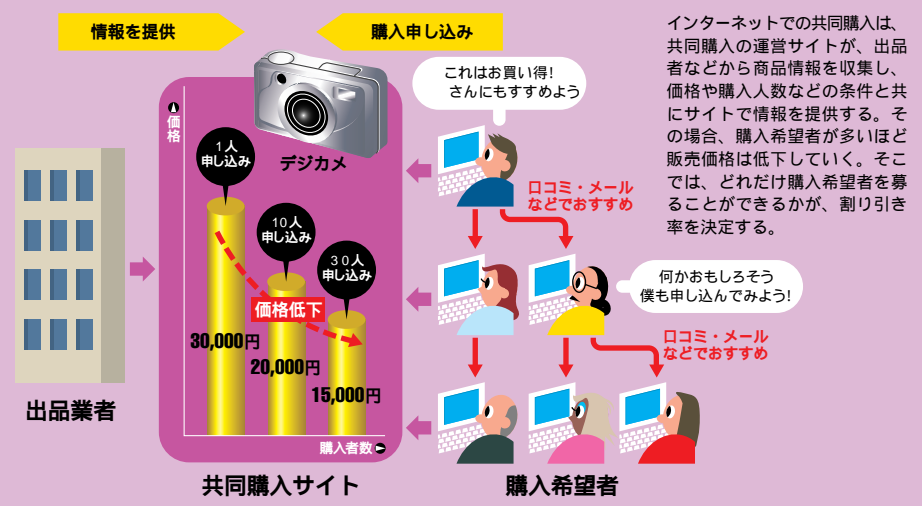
情報を提供

購入申し込み

インターネットでの共同購入は、共同購入の運営サイトが、出品者などから商品情報を収集し、価格や購入人数などの条件と共にサイトで情報を提供する。その場合、購入希望者が多いほど販売価格は低下していく。そこでは、どれだけ購入希望者を募ることができるかが、割り引き率を決定する。

これはお買い得!
さんにもすすめよう

価格

1人
申し込み

デジカメ

10人
申し込み

30人
申し込み

価格低下

30,000円

20,000円

15,000円

購入者数

口コミ・メール
などでおすすめ

何かおもしろそう
僕も申し込んでみよう!

口コミ・メール
などでおすすめ

出品業者

共同購入サイト

購入希望者